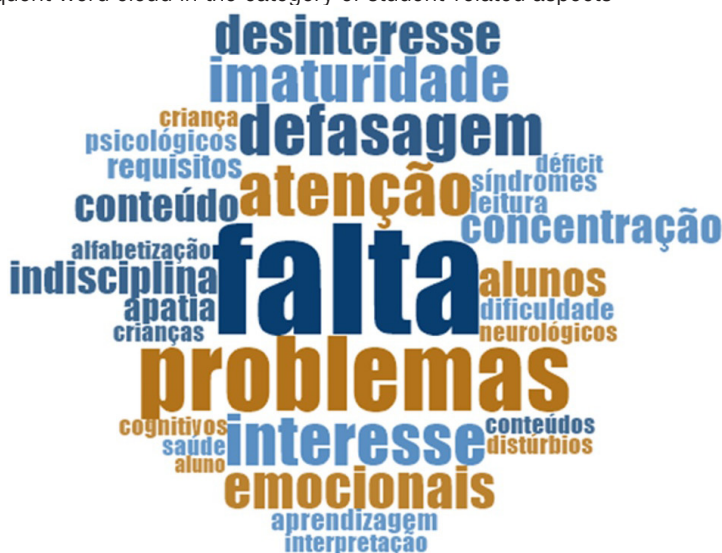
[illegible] word cloud in the category of student-related aspects

desinteresse
imaturidade
criança
psicológicos
defasagem
requisitos
déficit
síndromes
conteúdo
atenção
leitura
concentração
alfabetização
indisciplina
falta
alunos
apatia
dificuldade
crianças
neurológicos
problemas
cognitivos
conteúdos
saúde
interesse
distúrbios
aluno
emocionais
aprendizagem
interpretação